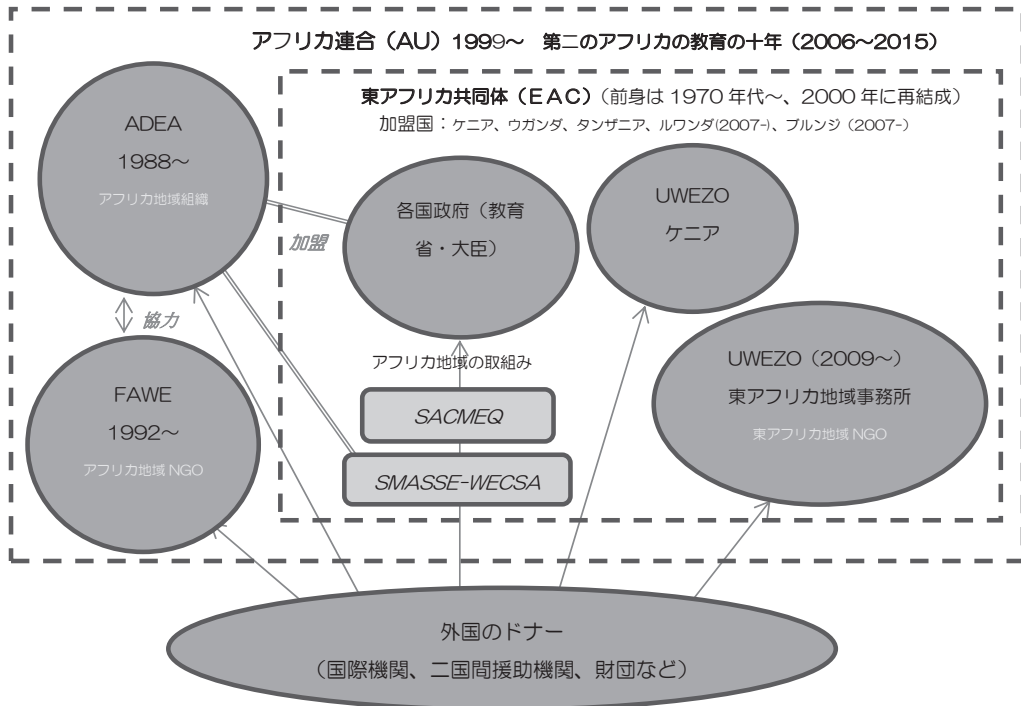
アフリカ連合（AU）1999～　第二のアフリカの教育の十年（2006～2015）

東アフリカ共同体（EAC）（前身は 1970 年代～、2000 年に再結成）
加盟国：ケニア、ウガンダ、タンザニア、ルワンダ(2007-)、ブルンジ（2007-）

ADEA
1988～
アフリカ地域組織

加盟

各国政府（教育省・大臣）

UWEZO
ケニア

協力

アフリカ地域の取組み

FAWE
1992～
アフリカ地域 NGO

SACMEQ

SMASSE-WECSA

UWEZO（2009～）
東アフリカ地域事務所
東アフリカ地域 NGO

外国のドナー
（国際機関、二国間援助機関、財団など）